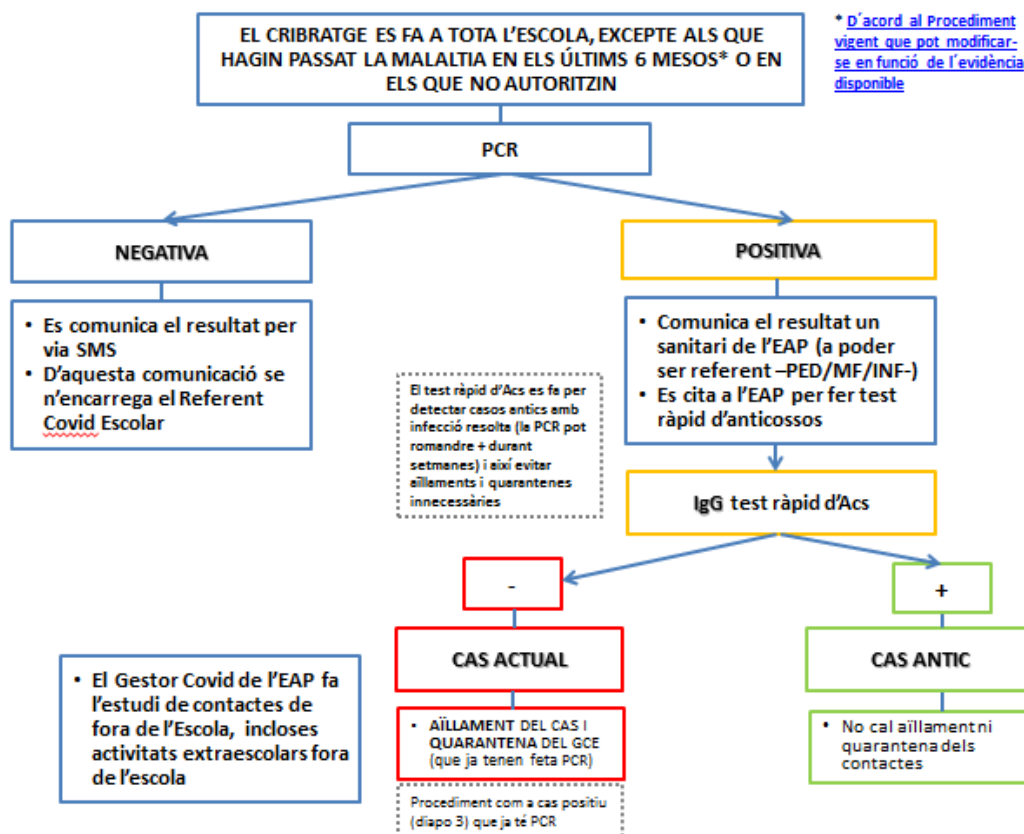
EL CRIBRATGE ES FA A TOTA L'ESCOLA, EXCEPTE ALS QUE HAGIN PASSAT LA MALALTIA EN ELS ÚLTIMS 6 MESOS* O EN ELS QUE NO AUTORITZIN

* D´acord al Procediment vigent que pot modificar-se en funció de l´evidència disponible

PCR

NEGATIVA

- Es comunica el resultat per via SMS
- D'aquesta comunicació se n'encarrega el Referent Covid Escolar

POSITIVA

- Comunica el resultat un sanitari de l'EAP (a poder ser referent –PED/MF/INF-)
- Es cita a l'EAP per fer test ràpid d'anticossos

El test ràpid d'Acs es fa per detectar casos antics amb infecció resolta (la PCR pot romandre + durant setmanes) i així evitar aïllaments i quarantenes innecessàries

IgG test ràpid d'Acs

-

+

CAS ACTUAL

CAS ANTIC

- El Gestor Covid de l'EAP fa l'estudi de contactes de fora de l'Escola, incloses activitats extraescolars fora de l'escola

- AÏLLAMENT DEL CAS I QUARANTENA DEL GCE (que ja tenen feta PCR)

- No cal aïllament ni quarantena dels contactes

Procediment com a cas positiu (diapo 3) que ja té PCR